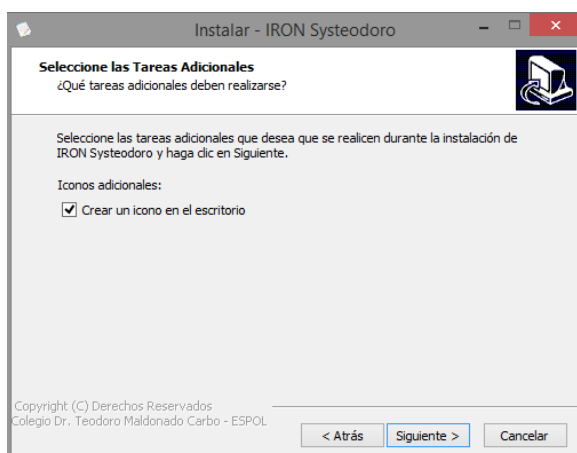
Instalar - IRON Systeodoro

Seleccione las Tareas Adicionales
¿Qué tareas adicionales deben realizarse?

Seleccione las tareas adicionales que desea que se realicen durante la instalación de IRON Systeodoro y haga clic en Siguiente.

Iconos adicionales:

Crear un icono en el escritorio

Copyright (C) Derechos Reservados
Colegio Dr. Teodoro Maldonado Carbo - ESPOL

< Atrás
Siguiente >
Cancelar